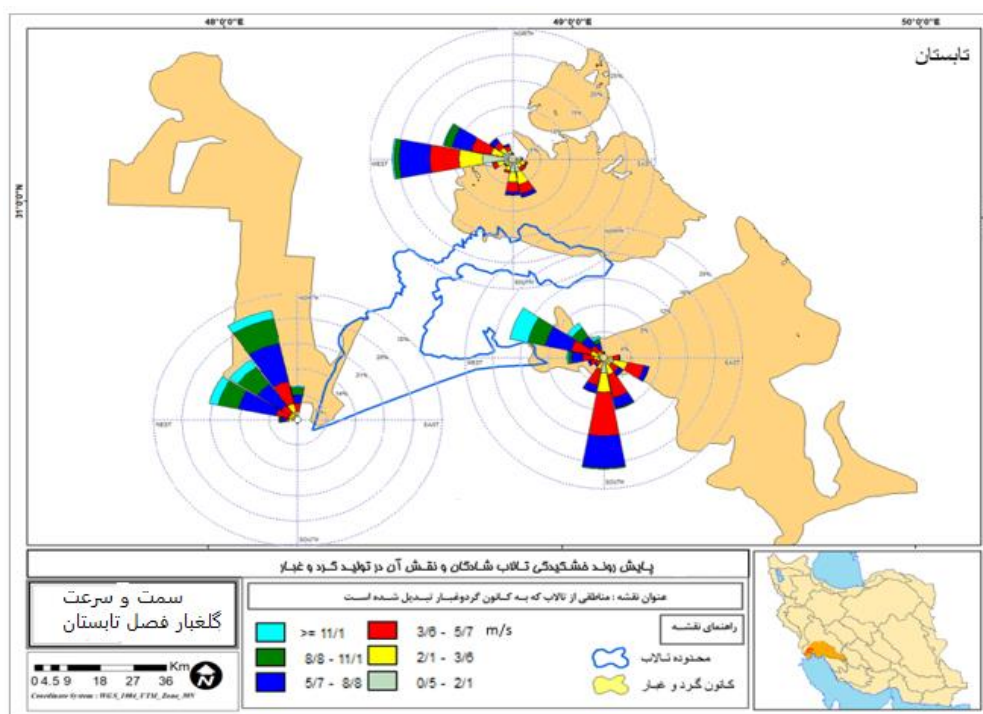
48°0'0"E
49°0'0"E
50°0'0"E
31°0'0"N

تابستان

NORTH
WEST
EAST
SOUTH
10%
15%
20%
25%

پایش روند خشکیدگی تالاب شادگان و نقش آن در تولید گرد و غبار

عنوان نقشه : مناطقی از تالاب که به کانون گردوغبار تبدیل شده است

سمت و سرعت گلغبار فصل تابستان

| | | | | |
|---|---|---|---|---|
| >= 11/1 | 3/6 - 5/7 | m/s | | |
| 8/8 - 11/1 | 2/1 - 3/6 | | | |
| 5/7 - 8/8 | 0/5 - 2/1 | | | |

راهنمای نقشه
محدوده تالاب
کانون گرد و غبار

Km
0 4.5 9 18 27 36
Coordinate System: WGS_1984_UTM_Zone_39N